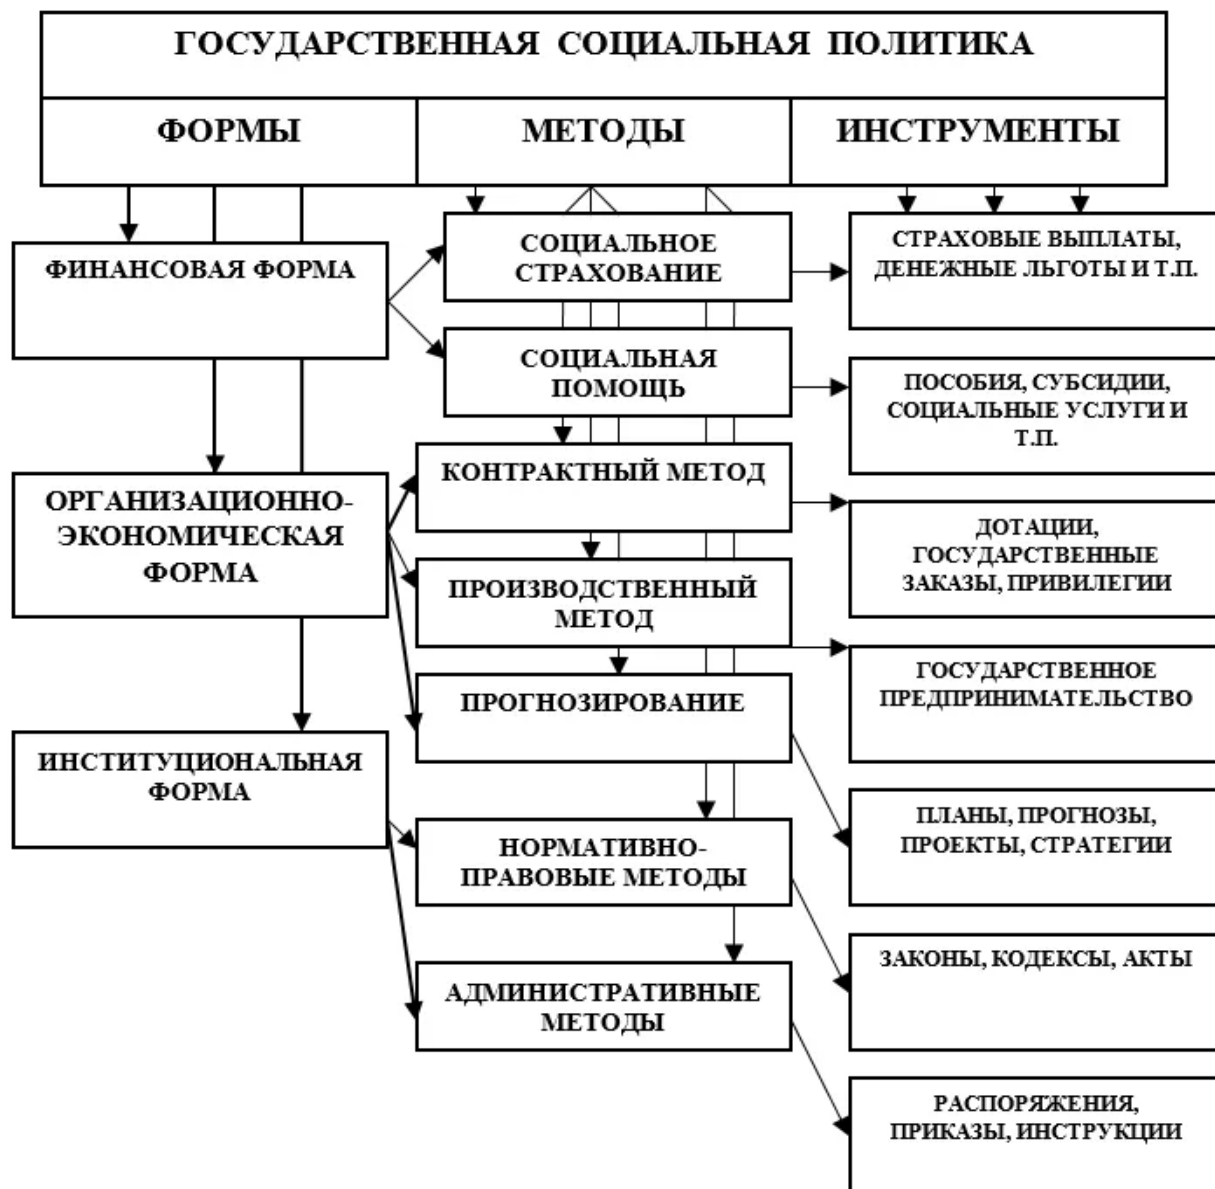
ГОСУДАРСТВЕННАЯ СОЦИАЛЬНАЯ ПОЛИТИКА

ФОРМЫ

МЕТОДЫ

ИНСТРУМЕНТЫ

ФИНАНСОВАЯ ФОРМА

СОЦИАЛЬНОЕ СТРАХОВАНИЕ

СТРАХОВЫЕ ВЫПЛАТЫ, ДЕНЕЖНЫЕ ЛЬГОТЫ И Т.П.

СОЦИАЛЬНАЯ ПОМОЩЬ

ПОСОБИЯ, СУБСИДИИ, СОЦИАЛЬНЫЕ УСЛУГИ И Т.П.

ОРГАНИЗАЦИОННО-ЭКОНОМИЧЕСКАЯ ФОРМА

КОНТРАКТНЫЙ МЕТОД

ДОТАЦИИ, ГОСУДАРСТВЕННЫЕ ЗАКАЗЫ, ПРИВИЛЕГИИ

ПРОИЗВОДСТВЕННЫЙ МЕТОД

ГОСУДАРСТВЕННОЕ ПРЕДПРИНИМАТЕЛЬСТВО

ПРОГНОЗИРОВАНИЕ

ИНСТИТУЦИОНАЛЬНАЯ ФОРМА

ПЛАНЫ, ПРОГНОЗЫ, ПРОЕКТЫ, СТРАТЕГИИ

НОРМАТИВНО-ПРАВОВЫЕ МЕТОДЫ

ЗАКОНЫ, КОДЕКСЫ, АКТЫ

АДМИНИСТРАТИВНЫЕ МЕТОДЫ

РАСПОРЯЖЕНИЯ, ПРИКАЗЫ, ИНСТРУКЦИИ